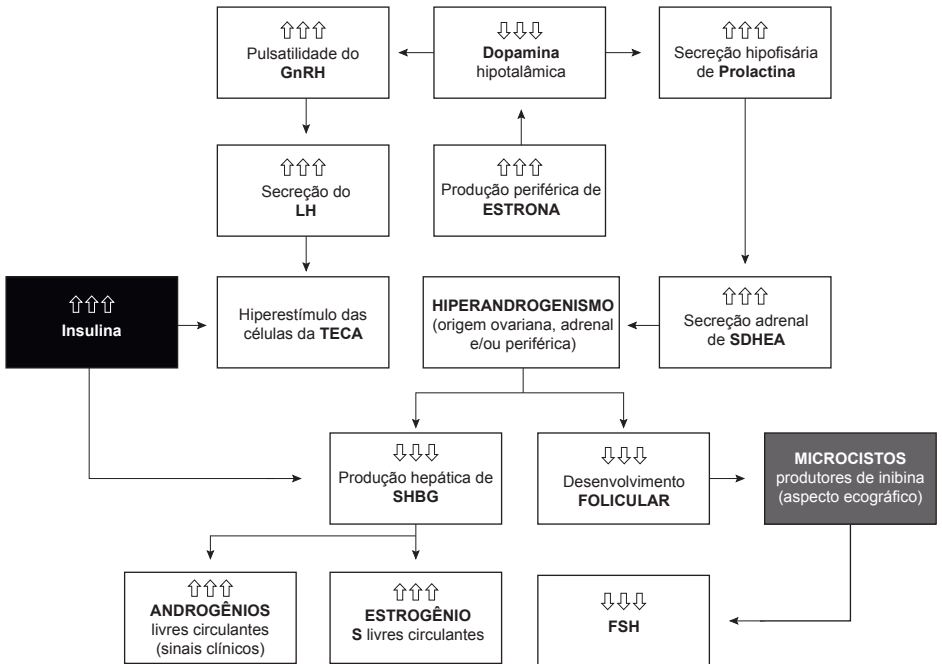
⇧⇧⇧
Pulsatilidade do **GnRH**

⇩⇩⇩
**Dopamina** hipotalâmica

⇧⇧⇧
Secreção hipofisária de **Prolactina**

⇧⇧⇧
Secreção do **LH**

⇧⇧⇧
Produção periférica de **ESTRONA**

⇧⇧⇧
**Insulina**

Hiperestímulo das células da **TECA**

**HIPERANDROGENISMO** (origem ovariana, adrenal e/ou periférica)

⇧⇧⇧
Secreção adrenal de **SDHEA**

⇩⇩⇩
Produção hepática de **SHBG**

⇩⇩⇩
Desenvolvimento **FOLICULAR**

**MICROCISTOS** produtores de inibina (aspecto ecográfico)

⇧⇧⇧
**ANDROGÊNIOS** livres circulantes (sinais clínicos)

⇧⇧⇧
**ESTROGÊNIO S** livres circulantes

⇩⇩⇩
**FSH**